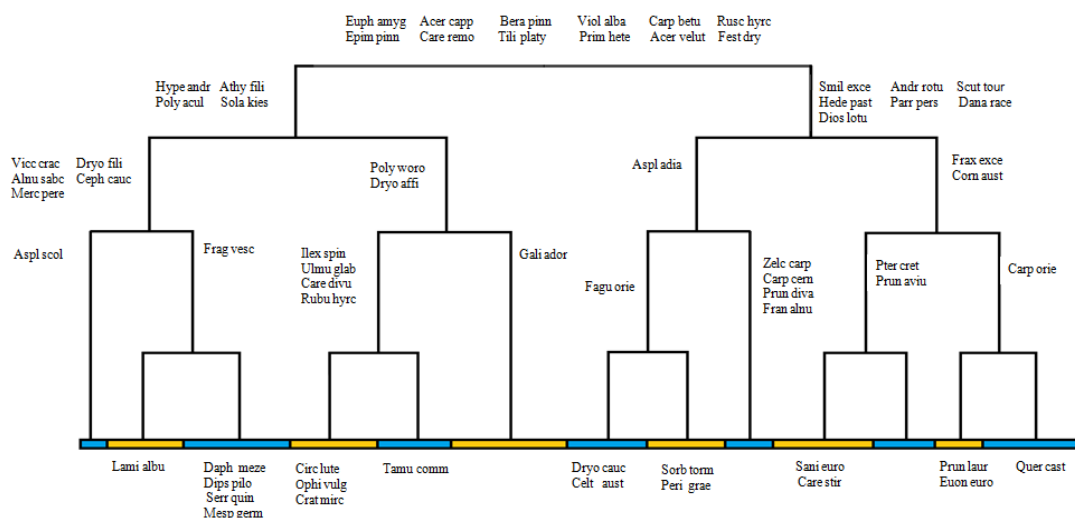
Euph amyg Epim pinn
Acer capp Care remo
Bera pinn Tili platy
Viol alba Prim hete
Carp betu Acer velut
Rusc hyrc Fest dry

Hype andr Poly acul
Athy fili Sola kies

Smil exce Hede past Dios lotu
Andr rotu Parr pers
Scut tour Dana race

Vicc crac Alnu sabc Merc pere
Dryo fili Ceph cauc

Poly woro Dryo affi

Aspl adia

Frax exce Corn aust

Aspl scol

Frag vesc

Ilex spin Ulmu glab Care divu Rubu hyrc

Gali ador

Fagu orie

Zelc carp Carp cern Prun diva Fran alnu

Pter cret Prun aviu

Carp orie

Lami albu

Daph meze Dips pilo Serr quin Mesp germ

Circ lute Ophi vulg Crat mirc

Tamu comm

Dryo cauc Celt aust

Sorb torm Peri grae

Sani euro Care stir

Prun laur Euon euro

Quer cast